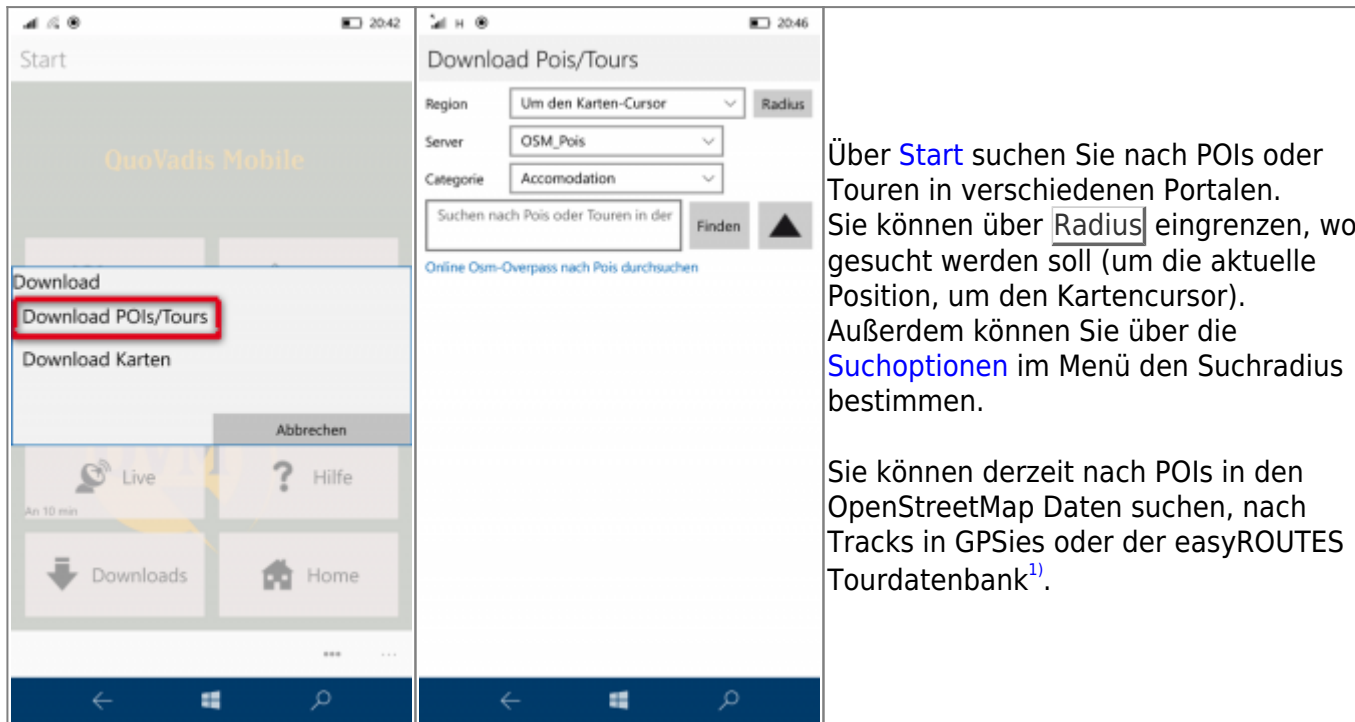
20:42

Start

QuoVadis Mobile

Download

Download POIs/Tours

Download Karten

Abbrechen

Live

An 10 min

Hilfe

Downloads

Home

20:46

Download Pois/Tours

| | | |
|---|---|---|
| Region | Um den Karten-Cursor | Radius |
| Server | OSM_Pois | |
| Categorie | Accomodation | |

Suchen nach Pois oder Touren in der

Finden

Online Osm-Overpass nach Pois durchsuchen

Über Start suchen Sie nach POIs oder Touren in verschiedenen Portalen.
Sie können über Radius eingrenzen, wo gesucht werden soll (um die aktuelle Position, um den Kartencursor).
Außerdem können Sie über die Suchoptionen im Menü den Suchradius bestimmen.

Sie können derzeit nach POIs in den OpenStreetMap Daten suchen, nach Tracks in GPSies oder der easyROUTES Tourdatenbank$^{1)}$.